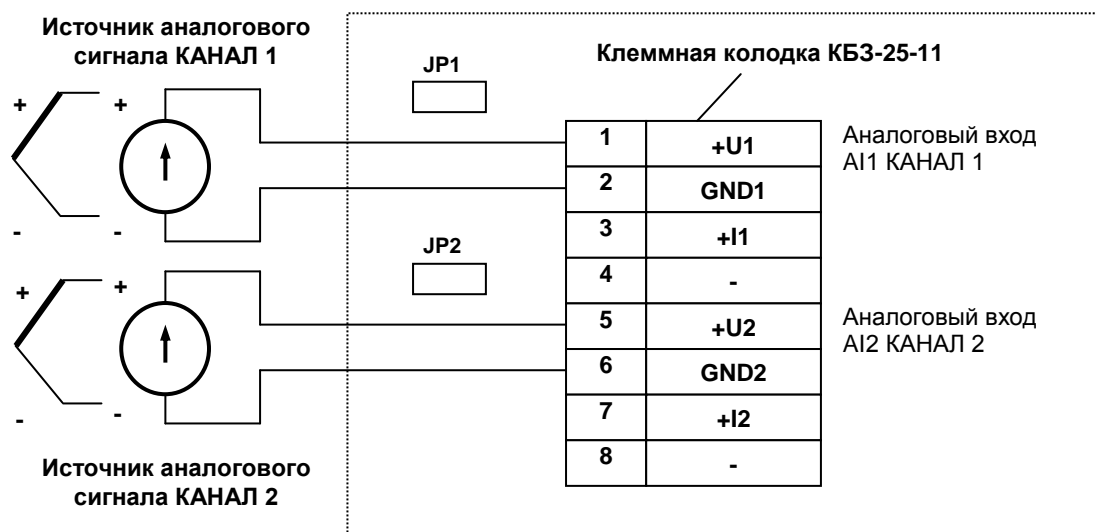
Источник аналогового сигнала КАНАЛ 1

+ +

- -

JP1

Клеммная колодка КБЗ-25-11

| 1 | +U1 |
|---|---|
| 2 | GND1 |
| 3 | +I1 |
| 4 | - |
| 5 | +U2 |
| 6 | GND2 |
| 7 | +I2 |
| 8 | - |

Аналоговый вход AI1 КАНАЛ 1

JP2

+ +

- -

Аналоговый вход AI2 КАНАЛ 2

Источник аналогового сигнала КАНАЛ 2